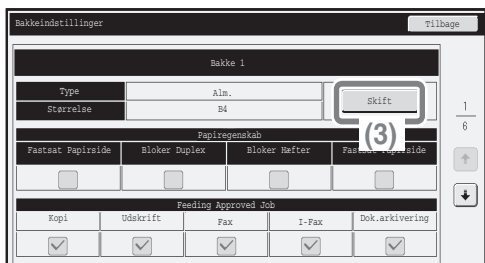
Bakkeindstillinger

Tilbage

Bakke 1

| Type | Alm. |
|---|---|
| Størrelse | B4 |

Skift

(3)

1
6

Papiregenskab

| Fastsat Papirside | Bloker Duplex | Bloker Hæfter | Fast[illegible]pirside |
|---|---|---|---|

Feeding Approved Job

| Kopi | Udskrift | Fax | I-Fax | Dok.arkivering |
|---|---|---|---|---|